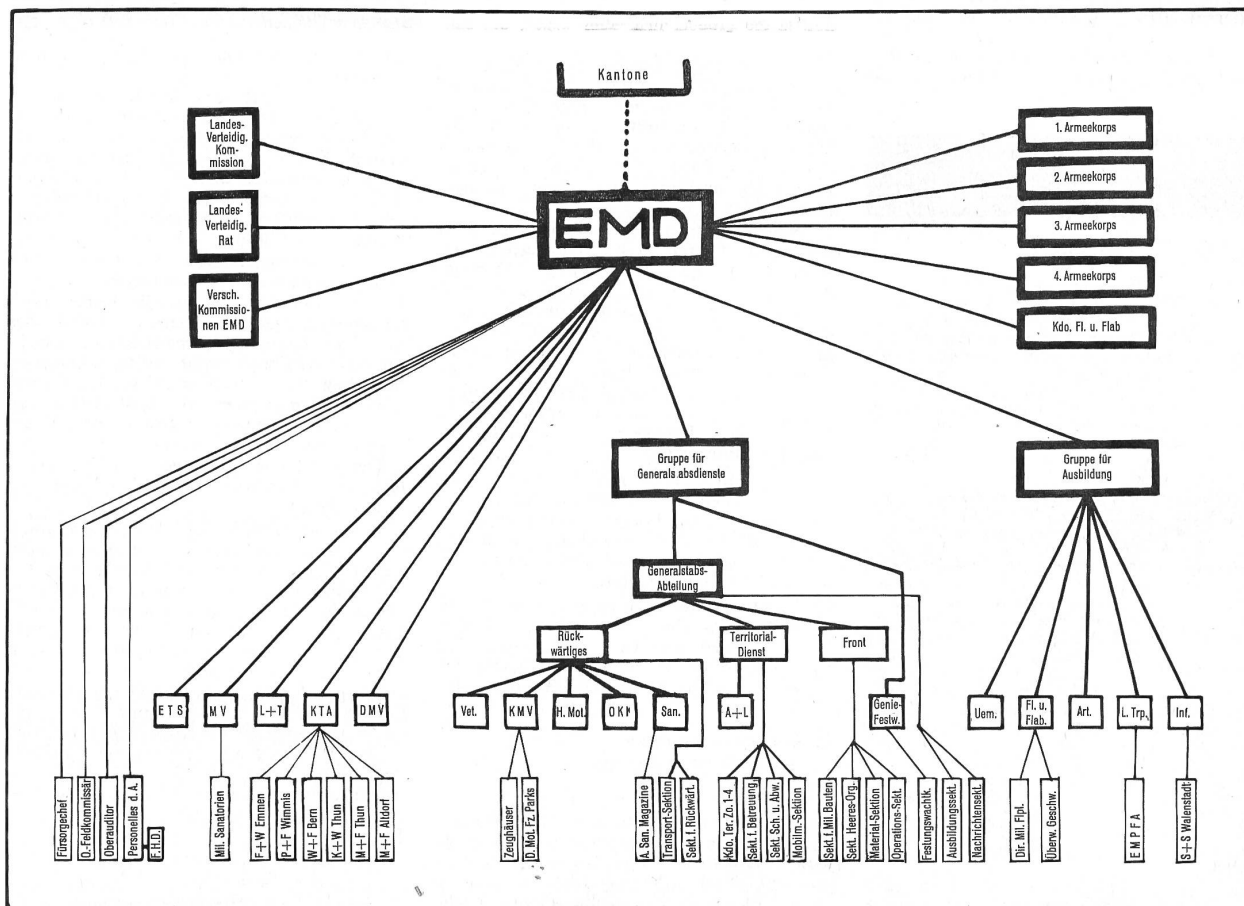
Kantone

Landes-Verteidig. Kommission

Landes-Verteidig. Rat

Versch. Kommissionen EMD

EMD

1. Armeekorps

2. Armeekorps

3. Armeekorps

4. Armeekorps

Kdo. Fl. u. Flab

Gruppe für Generals absdienste

Gruppe für Ausbildung

Generalstabs-Abteilung

Rückwärtiges

Territorial-Dienst

Front

ETS

MV

L+T

KTA

DMV

Vet.

KMV

H. Mot.

OKK

San.

A+L

Genie-Festw.

Uem.

Fl. u. Flab.

Art.

L. Trp.

Inf.

Fürsorgechef

O.-Feldkommissär

Oberauditor

Personelles d. A.

F.H.D.

Mil. Sanatorien

F+W Emmen

P+F Wimmis

W+F Bern

K+W Thun

M+F Thun

M+F Altdorf

Zeughäuser

D. Mot. Fz. Parks

A. San. Magazine

Transport-Section

Sekt. f. Rückwärt.

Kdo. Ter. Zo. 1-4

Sekt. f. Betreuung

Sekt. Sch. u. Abw.

Mobilm.-Sektion

Sekt. f. Mil. Bauten

Sekt. Heeres-Org.

Material-Sektion

Operations-Sekt.

Festungswachtk.

Ausbildungssekt.

Nachrichtensekt.

Dir. Mil. Flpl.

Überw. Geschw.

EMPFA

S+S Walenstadt